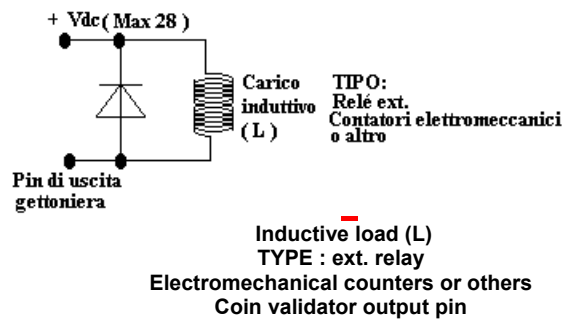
+ Vdc( Max 28 )

Carico induttivo ( L )

TIPO:
Relé ext.
Contatori elettromeccanici o altro

Pin di uscita gettoniera

Inductive load (L)
TYPE : ext. relay
Electromechanical counters or others
Coin validator output pin